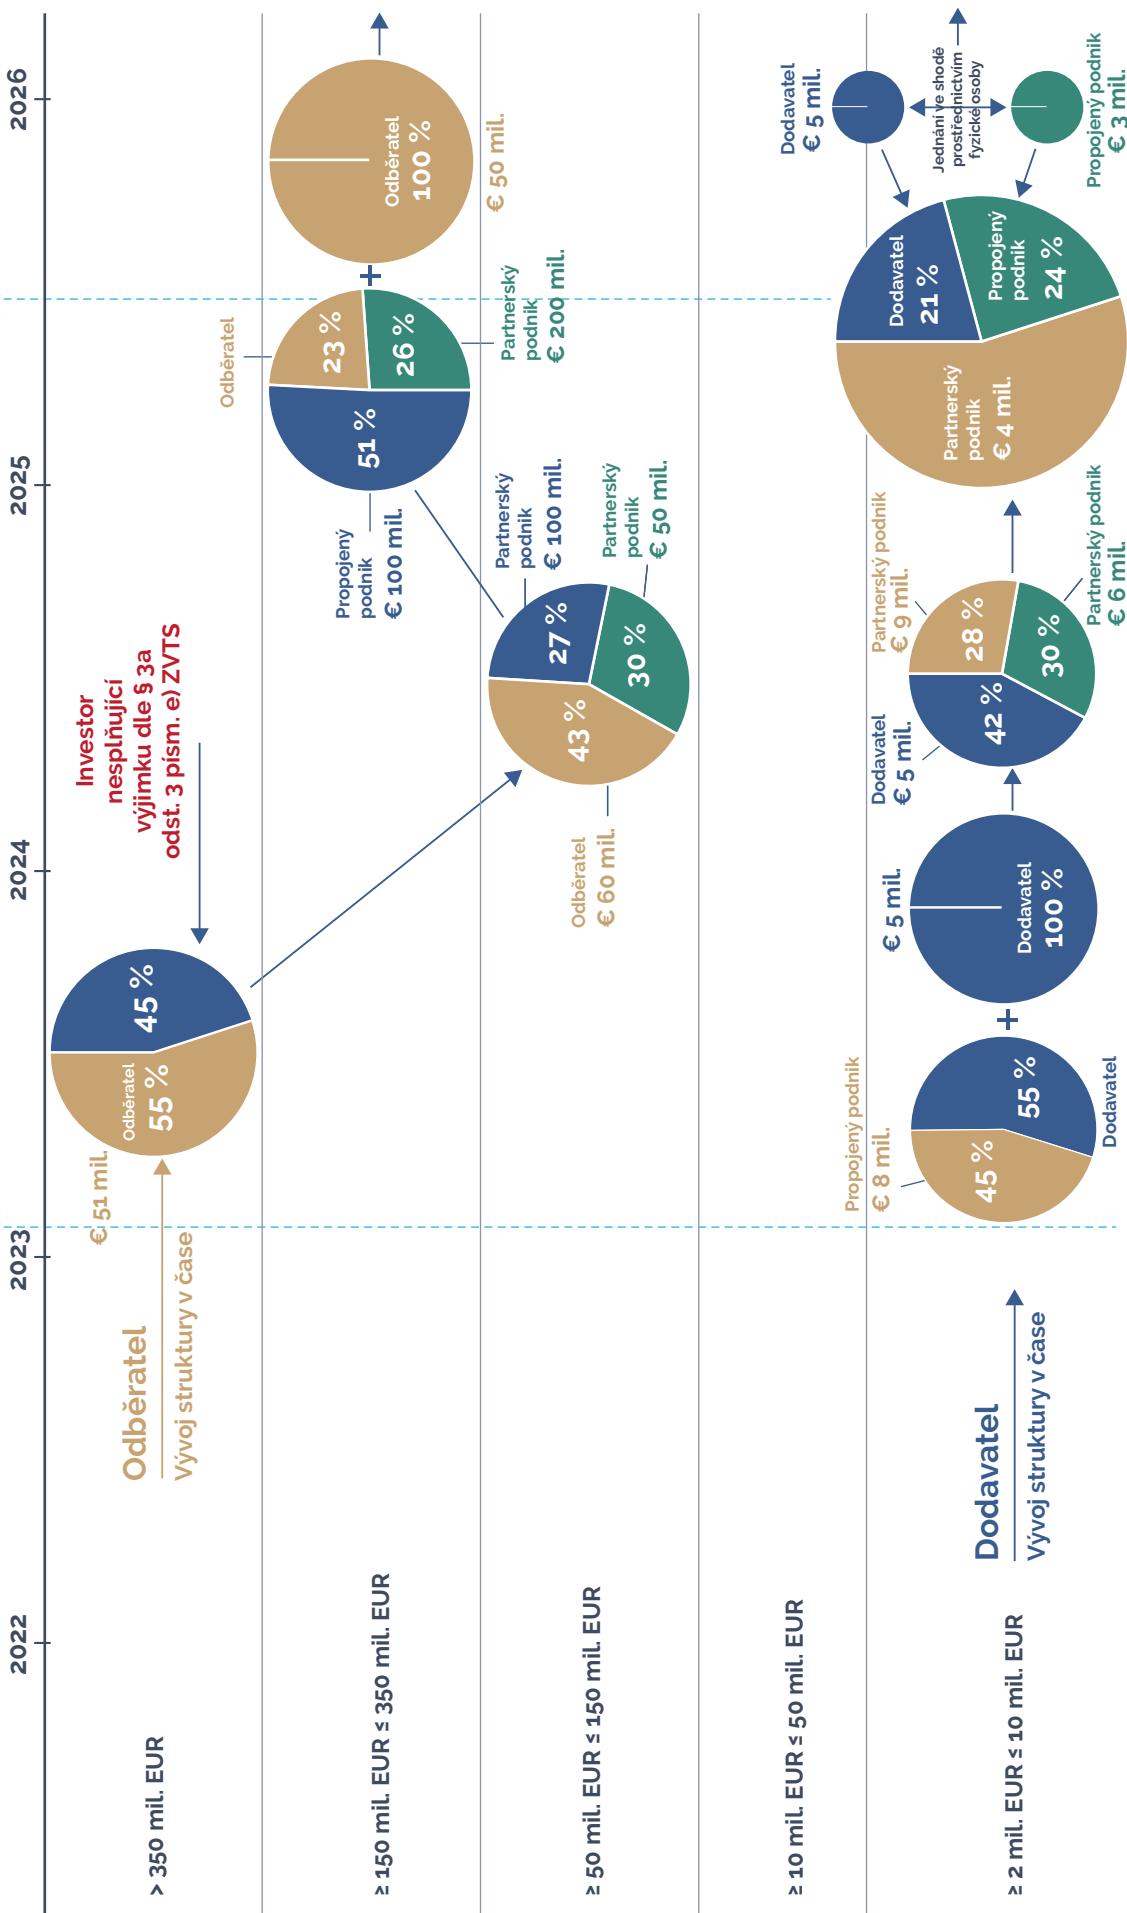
2022
2023
2024
2025
2026

> 350 mil. EUR
≥ 150 mil. EUR ≤ 350 mil. EUR
≥ 50 mil. EUR ≤ 150 mil. EUR
≥ 10 mil. EUR ≤ 50 mil. EUR
≥ 2 mil. EUR ≤ 10 mil. EUR

Odběratel
Vývoj struktury v čase

€ 51 mil.
Odběratel 55 %
45 %

Investor nesplňující výjimku dle § 3a odst. 3 písm. e) ZVTS

Odběratel € 60 mil.
43 %
27 %
30 %
Partnerský podnik € 100 mil.
Partnerský podnik € 50 mil.

Propojený podnik € 100 mil.
51 %
23 %
26 %
Odběratel
Partnerský podnik € 200 mil.

Odběratel 100 %
€ 50 mil.

Dodavatel
Vývoj struktury v čase

Propojený podnik € 8 mil.
45 %
55 %
Dodavatel

€ 5 mil.
Dodavatel 100 %

Dodavatel € 5 mil.
42 %
28 %
30 %
Partnerský podnik € 9 mil.
Partnerský podnik € 6 mil.

Partnerský podnik € 4 mil.
Dodavatel 21 %
Propojený podnik 24 %

Dodavatel € 5 mil.
Jednání ve shodě prostřednictvím fyzické osoby
Propojený podnik € 3 mil.